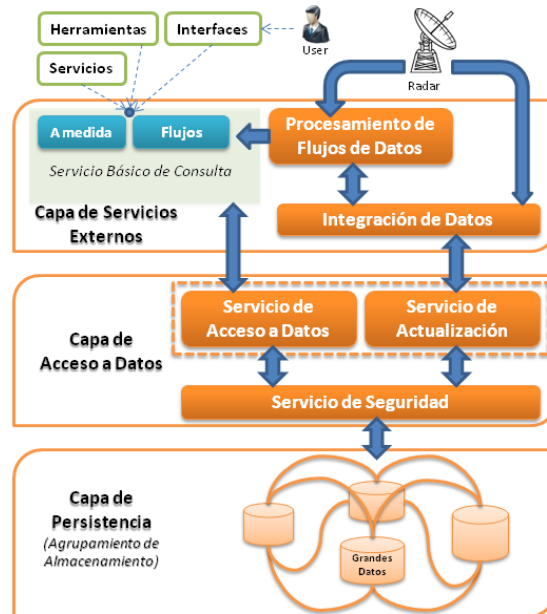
Herramientas

Interfaces

User

Servicios

Radar

A medida

Flujos

Procesamiento de Flujos de Datos

Servicio Básico de Consulta

Capa de Servicios Externos

Integración de Datos

Servicio de Acceso a Datos

Servicio de Actualización

Capa de Acceso a Datos

Servicio de Seguridad

Capa de Persistencia

(Agrupamiento de Almacenamiento)

Grandes Datos